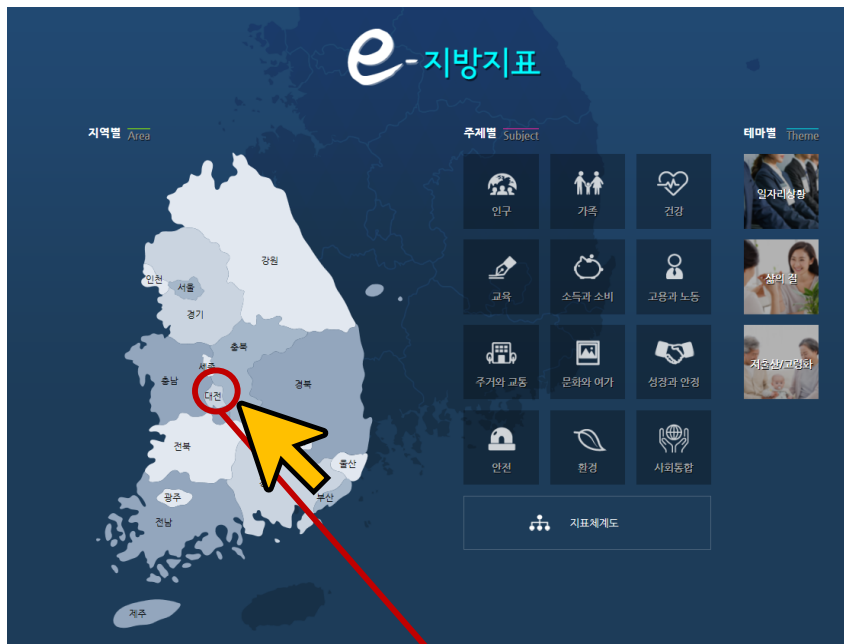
e-지방지표

지역별 Area

인천
서울
경기
강원
충북
세종
충남
대전
경북
전북
울산
대구
부산
광주
전남
제주

주제별 Subject

인구
가족
건강
교육
소득과 소비
고용과 노동
주거와 교통
문화와 여가
성장과 안정
안전
환경
사회통합
지표체계도

테마별 Theme

일자리상황
삶의 질
저출산/고령화